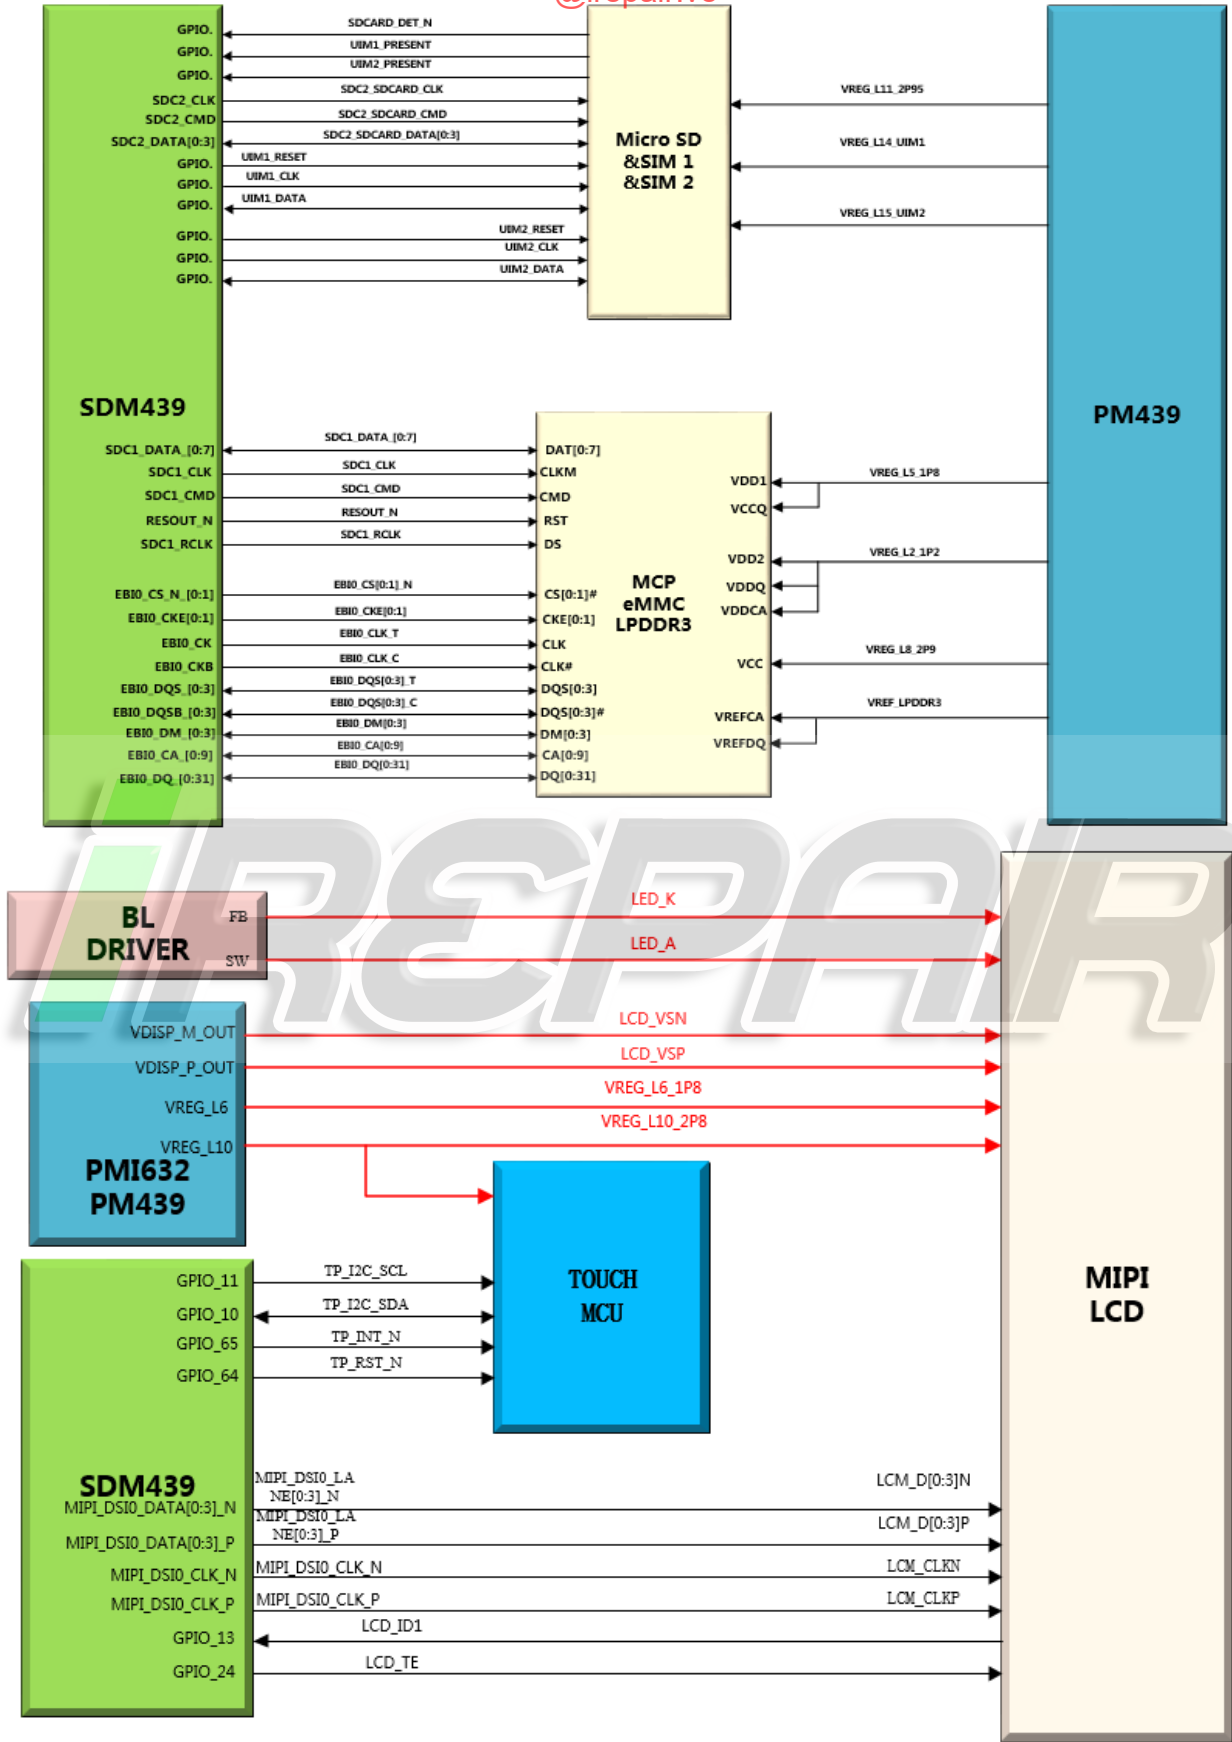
@irepairvs

GPIO.
GPIO.
GPIO.
SDC2_CLK
SDC2_CMD
SDC2_DATA[0:3]
GPIO.
GPIO.
GPIO.
GPIO.
GPIO.
GPIO.

SDCARD_DET_N
UIM1_PRESENT
UIM2_PRESENT
SDC2_SDCARD_CLK
SDC2_SDCARD_CMD
SDC2_SDCARD_DATA[0:3]
UIM1_RESET
UIM1_CLK
UIM1_DATA
UIM2_RESET
UIM2_CLK
UIM2_DATA

Micro SD &SIM 1 &SIM 2

VREG_L11_2P95
VREG_L14_UIM1
VREG_L15_UIM2

SDM439

PM439

SDC1_DATA_[0:7]
SDC1_CLK
SDC1_CMD
RESOUT_N
SDC1_RCLK
EBI0_CS_N_[0:1]
EBI0_CKE[0:1]
EBI0_CK
EBI0_CKB
EBI0_DQS_[0:3]
EBI0_DQSB_[0:3]
EBI0_DM_[0:3]
EBI0_CA_[0:9]
EBI0_DQ_[0:31]

SDC1_DATA_[0:7]
SDC1_CLK
SDC1_CMD
RESOUT_N
SDC1_RCLK
EBI0_CS[0:1]_N
EBI0_CKE[0:1]
EBI0_CLK_T
EBI0_CLK_C
EBI0_DQS[0:3]_T
EBI0_DQS[0:3]_C
EBI0_DM[0:3]
EBI0_CA[0:9]
EBI0_DQ[0:31]

DAT[0:7]
CLKM
CMD
RST
DS
CS[0:1]#
CKE[0:1]
CLK
CLK#
DQS[0:3]
DQS[0:3]#
DM[0:3]
CA[0:9]
DQ[0:31]

MCP eMMC LPDDR3

VDD1
VCCQ
VDD2
VDDQ
VDDCA
VCC
VREFCA
VREFDQ

VREG_L5_1P8
VREG_L2_1P2
VREG_L8_2P9
VREF_LPDDR3

IREPAIR

BL DRIVER
FB
SW
LED_K
LED_A

VDISP_M_OUT
VDISP_P_OUT
VREG_L6
VREG_L10
PMI632 PM439
LCD_VSN
LCD_VSP
VREG_L6_1P8
VREG_L10_2P8

TOUCH MCU

GPIO_11
GPIO_10
GPIO_65
GPIO_64
TP_I2C_SCL
TP_I2C_SDA
TP_INT_N
TP_RST_N

MIPI LCD

SDM439
MIPI_DSI0_DATA[0:3]_N
MIPI_DSI0_DATA[0:3]_P
MIPI_DSI0_CLK_N
MIPI_DSI0_CLK_P
GPIO_13
GPIO_24

MIPI_DSI0_LANE[0:3]_N
MIPI_DSI0_LANE[0:3]_P
MIPI_DSI0_CLK_N
MIPI_DSI0_CLK_P
LCD_ID1
LCD_TE

LCM_D[0:3]N
LCM_D[0:3]P
LCM_CLKN
LCM_CLKP